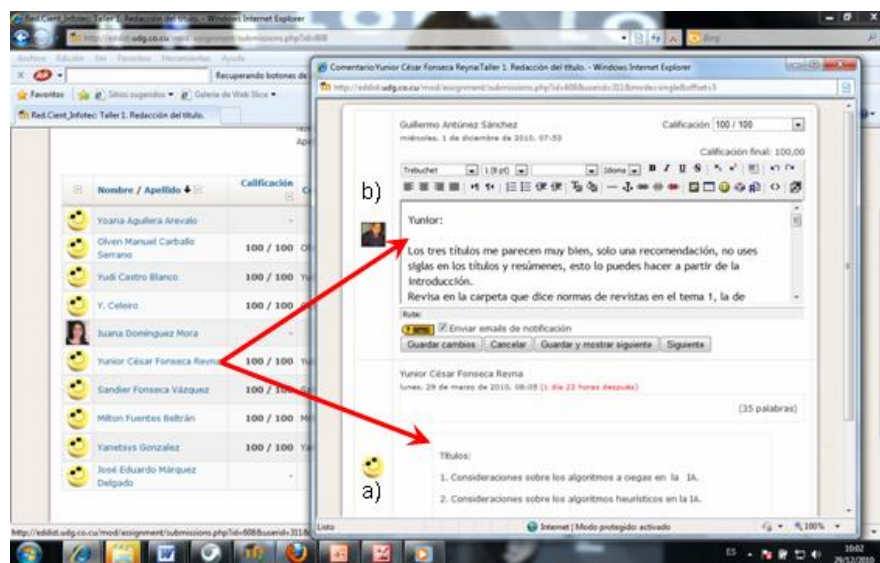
Red.Cient_Infotec: Taller 1. Redacción del título. - Windows Internet Explorer

http://edidit.udg.co.cu/mod/assignment/submissions.php?id=808

Archivo Edición Ver Favoritos Herramientas Ayuda

Recuperando botones de

Favoritos Sitios sugeridos Galería de Web Slice

Red.Cient_Infotec: Taller 1. Redacción del título.

| | Nombre / Apellido | Calificación |
|---|---|---|
| | Yoana Aguilera Arevalo | - |
| | Olven Manuel Carballo Serrano | 100 / 100 |
| | Yudi Castro Blanco | 100 / 100 |
| | Y. Celeiro | 100 / 100 |
| | Juana Domínguez Mora | - |
| | Yunior César Fonseca Reyna | 100 / 100 |
| | Sandier Fonseca Vázquez | 100 / 100 |
| | Milton Fuentes Beltrán | 100 / 100 |
| | Yanetsys Gonzalez | 100 / 100 |
| | José Eduardo Márquez Delgado | - |

http://edidit.udg.co.cu/mod/assignment/submissions.php?id=808&userid=3118

Comentario Yunior César Fonseca Reyna:Taller 1. Redacción del título. - Windows Internet Explorer

http://edidit.udg.co.cu/mod/assignment/submissions.php?id=808&userid=3118&mode=single&offset=3

Guillermo Antúnez Sánchez
miércoles, 1 de diciembre de 2010, 07:53

Calificación 100 / 100

Calificación final: 100,00

Trebuchet 1 (8 pt) Idioma

b)

Yunior:

Los tres títulos me parecen muy bien, solo una recomendación, no uses siglas en los títulos y resúmenes, esto lo puedes hacer a partir de la introducción.
Revisa en la carpeta que dice normas de revistas en el tema 1, la de

Ruta:

Enviar emails de notificación

Guardar cambios Cancelar Guardar y mostrar siguiente Siguiente

Yunior César Fonseca Reyna
lunes, 29 de marzo de 2010, 08:05 (1 día 23 horas después)

(35 palabras)

Títulos:

1. Consideraciones sobre los algoritmos a ciegas en la IA.

2. Consideraciones sobre los algoritmos heurísticos en la IA.

a)

Listo

Internet | Modo protegido: activado

100%

ES

10:02
29/12/2010